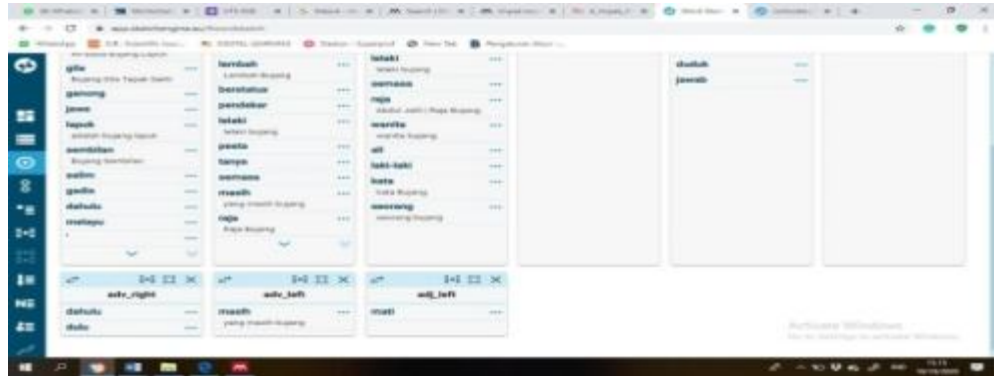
gila
Bujang Gila Tapak Gatin
gamang
jawa
tapak
sebelah Bujang tapak
sembilan
Bujang Sembilan
salim
gadis
dahulu
melayu

lembah
Lembah Bujang
berstatus
pendekar
lelaki
lelaki bujang
pesta
tanya
semasa
masih
yang masih bujang
raja
Raja Bujang

lelaki
lelaki bujang
semasa
raja
Abdul Jalil / Raja Bujang
wanita
wanita bujang
air
laki-laki
kata
kata Bujang
seorang
seorang bujang

duduk
jawab

adv_right
dahulu
dulu

adv_left
masih
yang masih bujang

adj_left
mati

Activate Windows